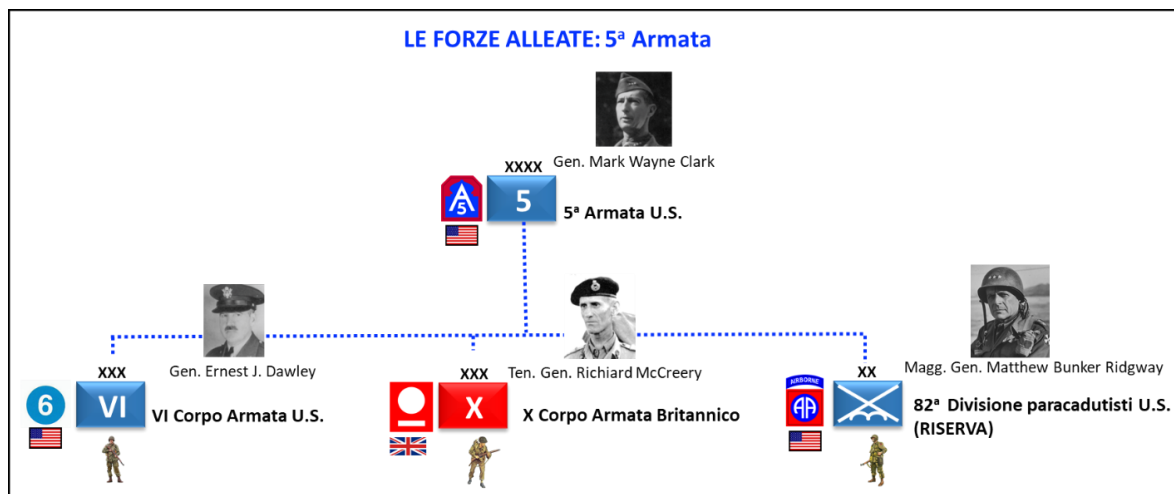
LE FORZE ALLEATE: 5ª Armata

Gen. Mark Wayne Clark

XXXX

A 5

5

5ª Armata U.S.

Gen. Ernest J. Dawley

XXX

6

VI

VI Corpo Armata U.S.

Ten. Gen. Richiard McCreery

XXX

X

X Corpo Armata Britannico

Magg. Gen. Matthew Bunker Ridgway

XX

AIRBORNE

AA

82ª Divisione paracadutisti U.S. (RISERVA)